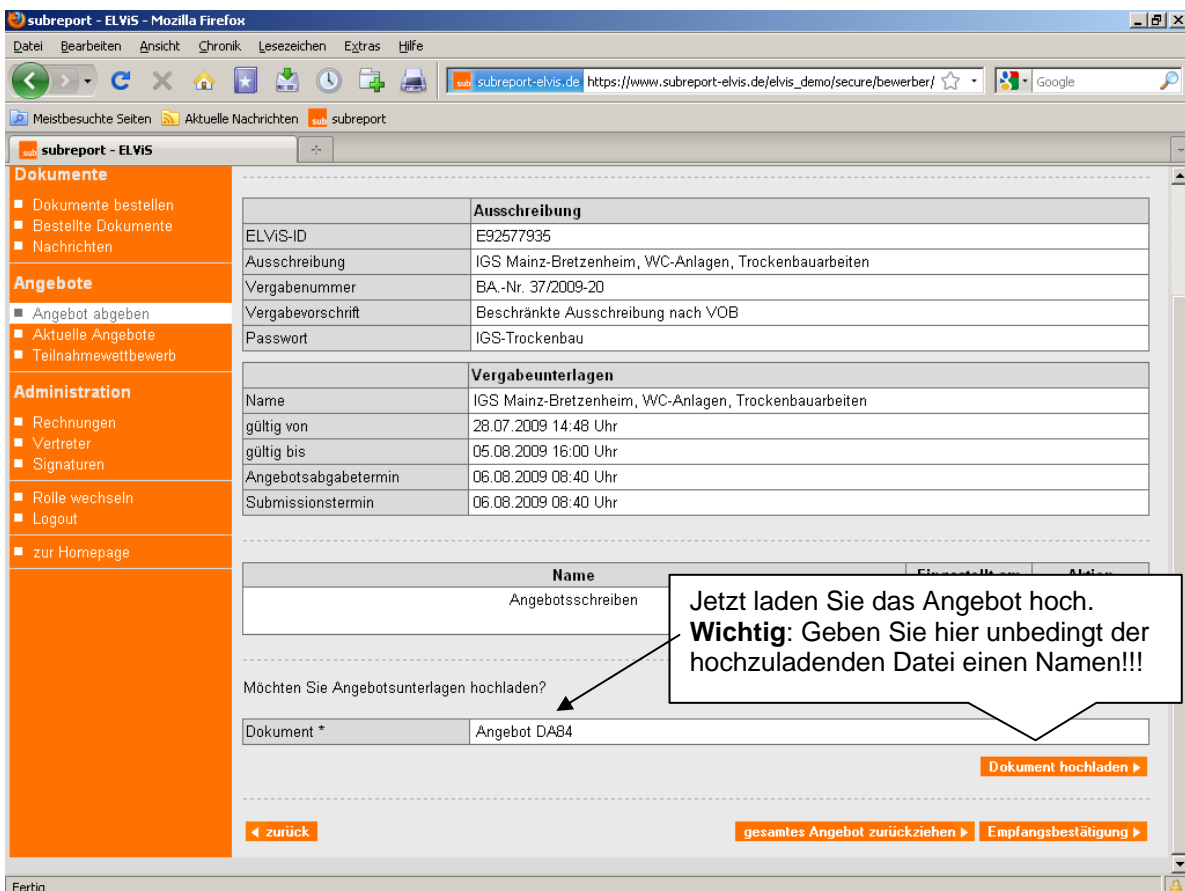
subreport - ELViS - Mozilla Firefox

Datei Bearbeiten Ansicht Chronik Lesezeichen Extras Hilfe

subreport-elvis.de https://www.subreport-elvis.de/elvis_demo/secure/bewerber/

Google

Meistbesuchte Seiten Aktuelle Nachrichten subreport

subreport - ELViS

Dokumente
Dokumente bestellen
Bestellte Dokumente
Nachrichten

Angebote
Angebot abgeben
Aktuelle Angebote
Teilnahmewettbewerb

Administration
Rechnungen
Vertreter
Signaturen

Rolle wechseln
Logout

zur Homepage

| | Ausschreibung |
|---|---|
| ELViS-ID | E92577935 |
| Ausschreibung | IGS Mainz-Bretzenheim, WC-Anlagen, Trockenbauarbeiten |
| Vergabenummer | BA.-Nr. 37/2009-20 |
| Vergabevorschrift | Beschränkte Ausschreibung nach VOB |
| Passwort | IGS-Trockenbau |

| | Vergabeunterlagen |
|---|---|
| Name | IGS Mainz-Bretzenheim, WC-Anlagen, Trockenbauarbeiten |
| gültig von | 28.07.2009 14:48 Uhr |
| gültig bis | 05.08.2009 16:00 Uhr |
| Angebotsabgabetermin | 06.08.2009 08:40 Uhr |
| Submissionstermin | 06.08.2009 08:40 Uhr |

| Name | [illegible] | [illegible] |
|---|---|---|
| Angebotsschreiben | | |

Jetzt laden Sie das Angebot hoch.
**Wichtig**: Geben Sie hier unbedingt der hochzuladenden Datei einen Namen!!!

Möchten Sie Angebotsunterlagen hochladen?

| Dokument * | Angebot DA84 |
|---|---|

Dokument hochladen ▸

◂ zurück

gesamtes Angebot zurückziehen ▸ Empfangsbestätigung ▸

Fertig